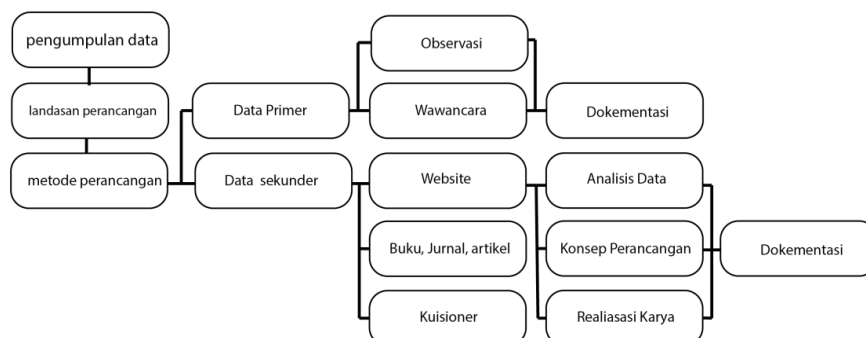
pengumpulan data

landasan perancangan

metode perancangan

Data Primer

Data sekunder

Observasi

Wawancara

Dokementasi

Website

Buku, Jurnal, artikel

Kuisioner

Analisis Data

Konsep Perancangan

Realiasasi Karya

Dokementasi